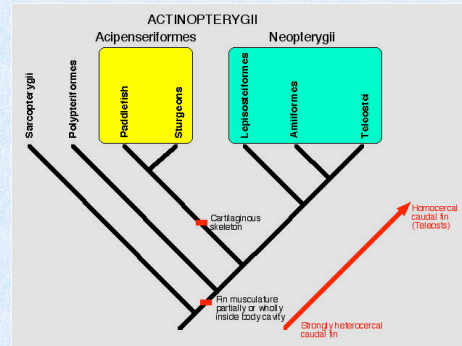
ACTINOPTERYGII

Acipenseriformes

Neopterygii

Sarcopterygii

Polypteriformes

Paddlefish

Sturgeons

Lepisosteiformes

Amiiformes

Teleostei

Cartilaginous skeleton

Fin musculature partially or wholly inside body cavity

Homocercal caudal fin (Teleosts)

Strongly heterocercal caudal fin